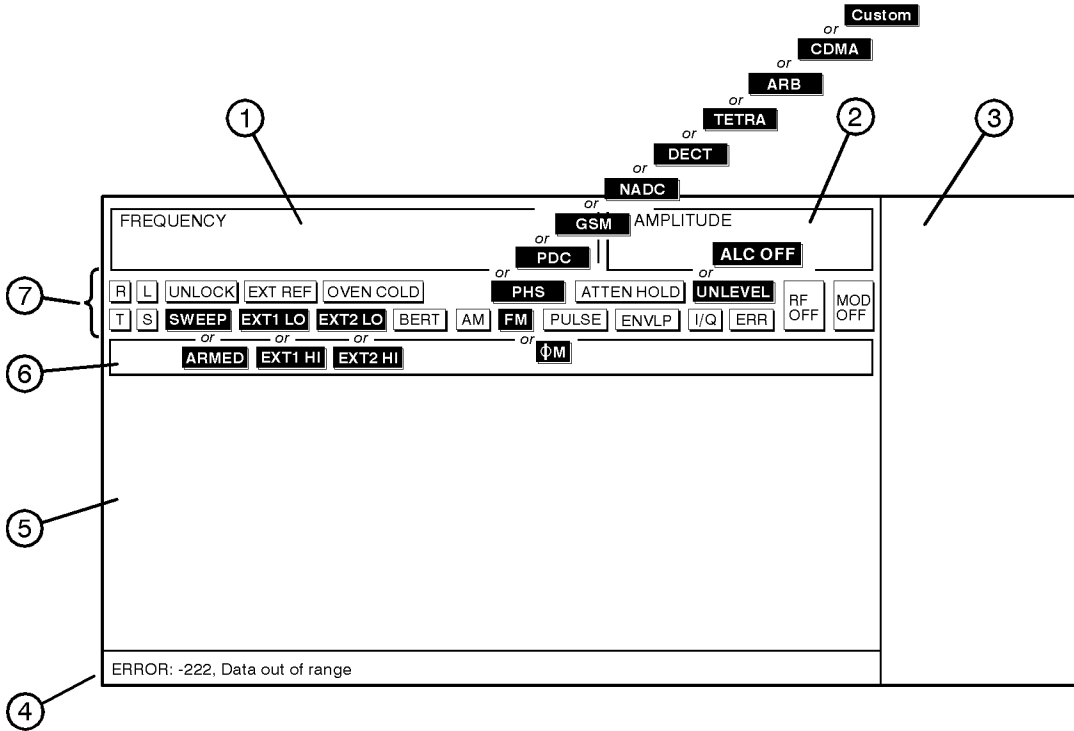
Custom
or
CDMA
or
ARB
or
TETRA
or
DECT
or
NADC
or
GSM
or
PDC
or
PHS

1
2
3

FREQUENCY
AMPLITUDE
or
ALC OFF

7
R L UNLOCK EXT REF OVEN COLD
ATTEN HOLD
or
UNLEVEL
T S SWEEP EXT1 LO EXT2 LO BERT AM FM PULSE ENVLP I/Q ERR
RF OFF
MOD OFF
or or or or
6
ARMED EXT1 HI EXT2 HI
ΦM

5

ERROR: -222, Data out of range
4